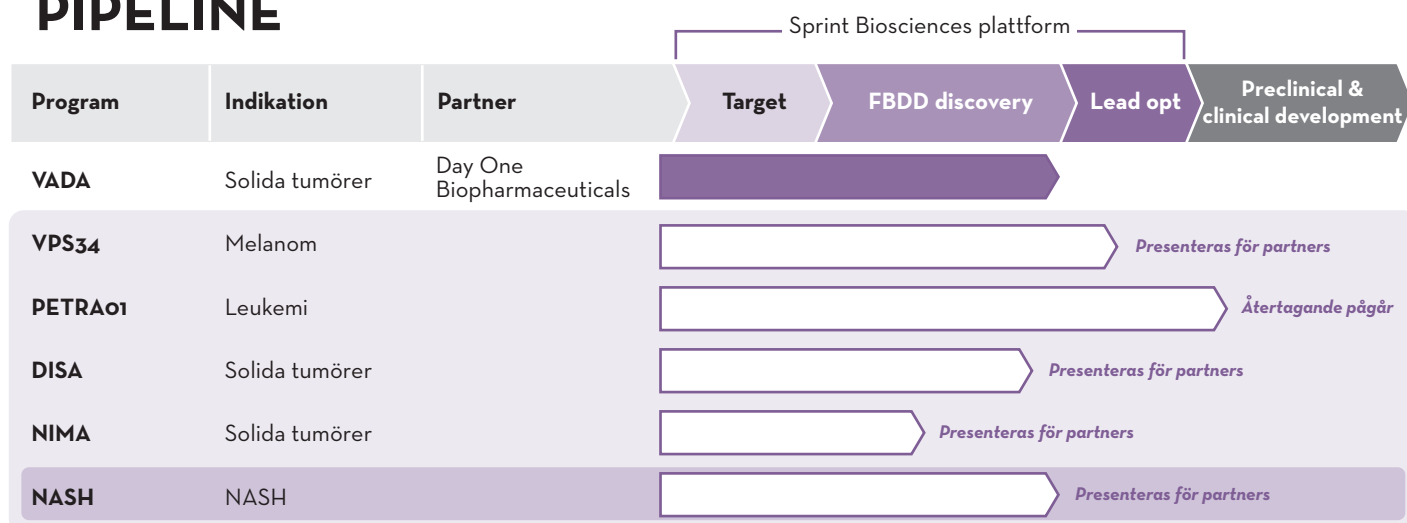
PIPELINE

Sprint Biosciences plattform

| Program | Indikation | Partner | Target | FBDD discovery | Lead opt | Preclinical & clinical development |
|---|---|---|---|---|---|---|
| VADA | Solida tumörer | Day One Biopharmaceuticals | | | | |
| VPS34 | Melanom | | Presenteras för partners | | | |
| PETRA01 | Leukemi | | Återtagande pågår | | | |
| DISA | Solida tumörer | | Presenteras för partners | | | |
| NIMA | Solida tumörer | | Presenteras för partners | | | |
| NASH | NASH | | Presenteras för partners | | | |